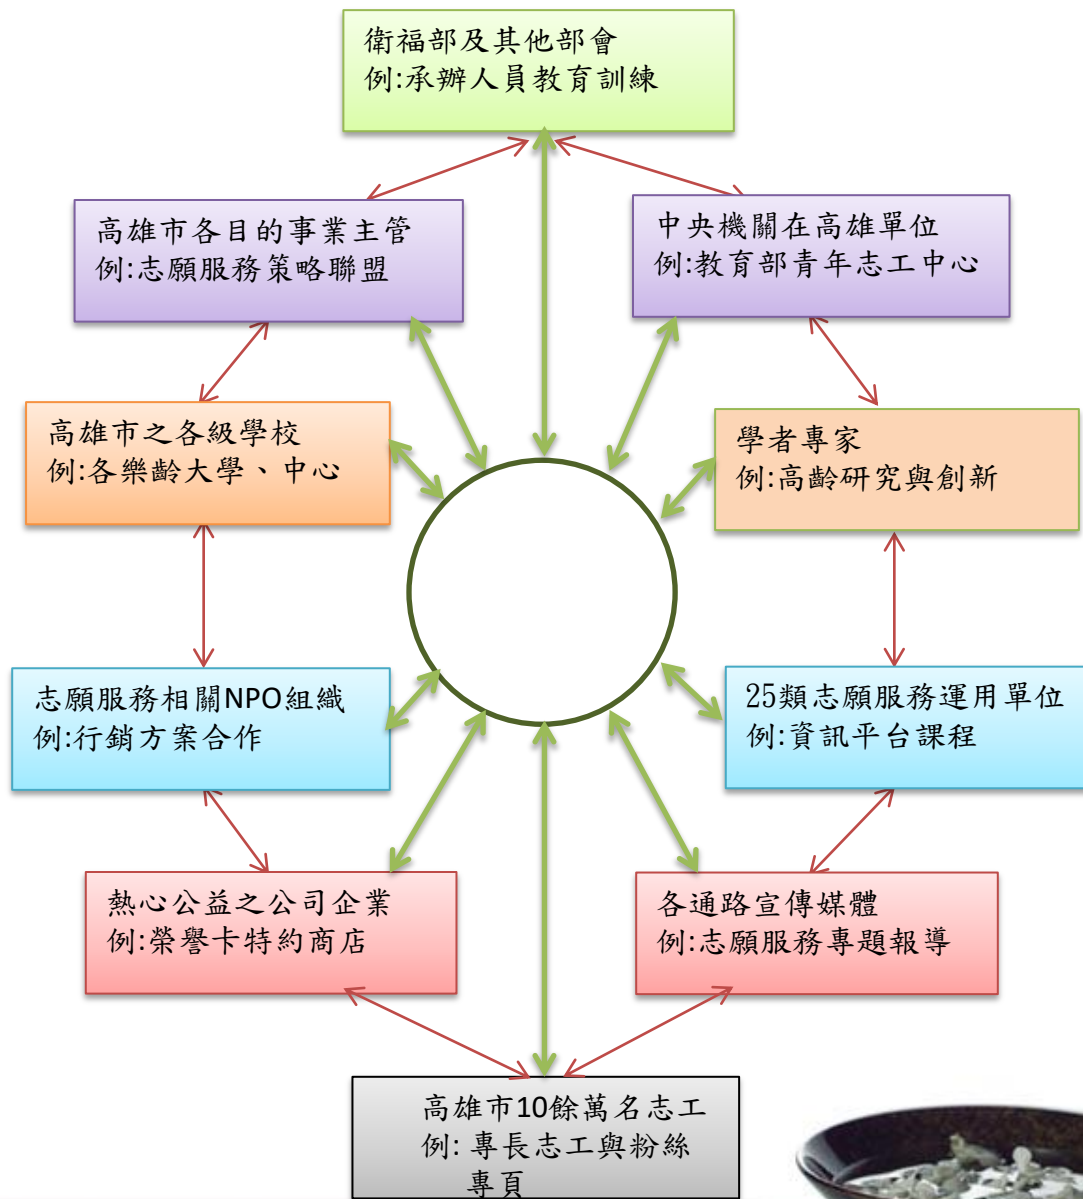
衛福部及其他部會
例:承辦人員教育訓練

高雄市各目的事業主管
例:志願服務策略聯盟

中央機關在高雄單位
例:教育部青年志工中心

高雄市之各級學校
例:各樂齡大學、中心

學者專家
例:高齡研究與創新

志願服務相關NPO組織
例:行銷方案合作

25類志願服務運用單位
例:資訊平台課程

熱心公益之公司企業
例:榮譽卡特約商店

各通路宣傳媒體
例:志願服務專題報導

高雄市10餘萬名志工
例: 專長志工與粉絲專頁